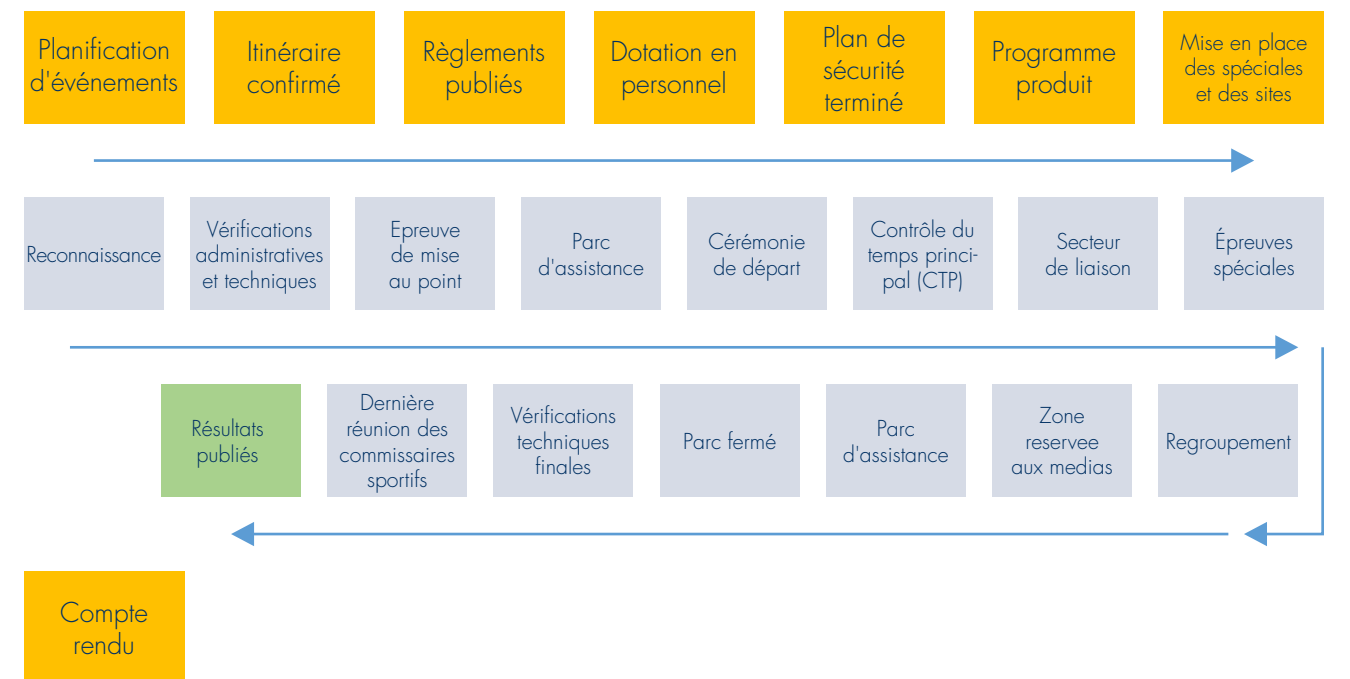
Planification d'événements

Itinéraire confirmé

Règlements publiés

Dotation en personnel

Plan de sécurité terminé

Programme produit

Mise en place des spéciales et des sites

Reconnaissance

Vérifications administratives et techniques

Epreuve de mise au point

Parc d'assistance

Cérémonie de départ

Contrôle du temps principal (CTP)

Secteur de liaison

Épreuves spéciales

Résultats publiés

Dernière réunion des commissaires sportifs

Vérifications techniques finales

Parc fermé

Parc d'assistance

Zone reservee aux medias

Regroupement

Compte rendu